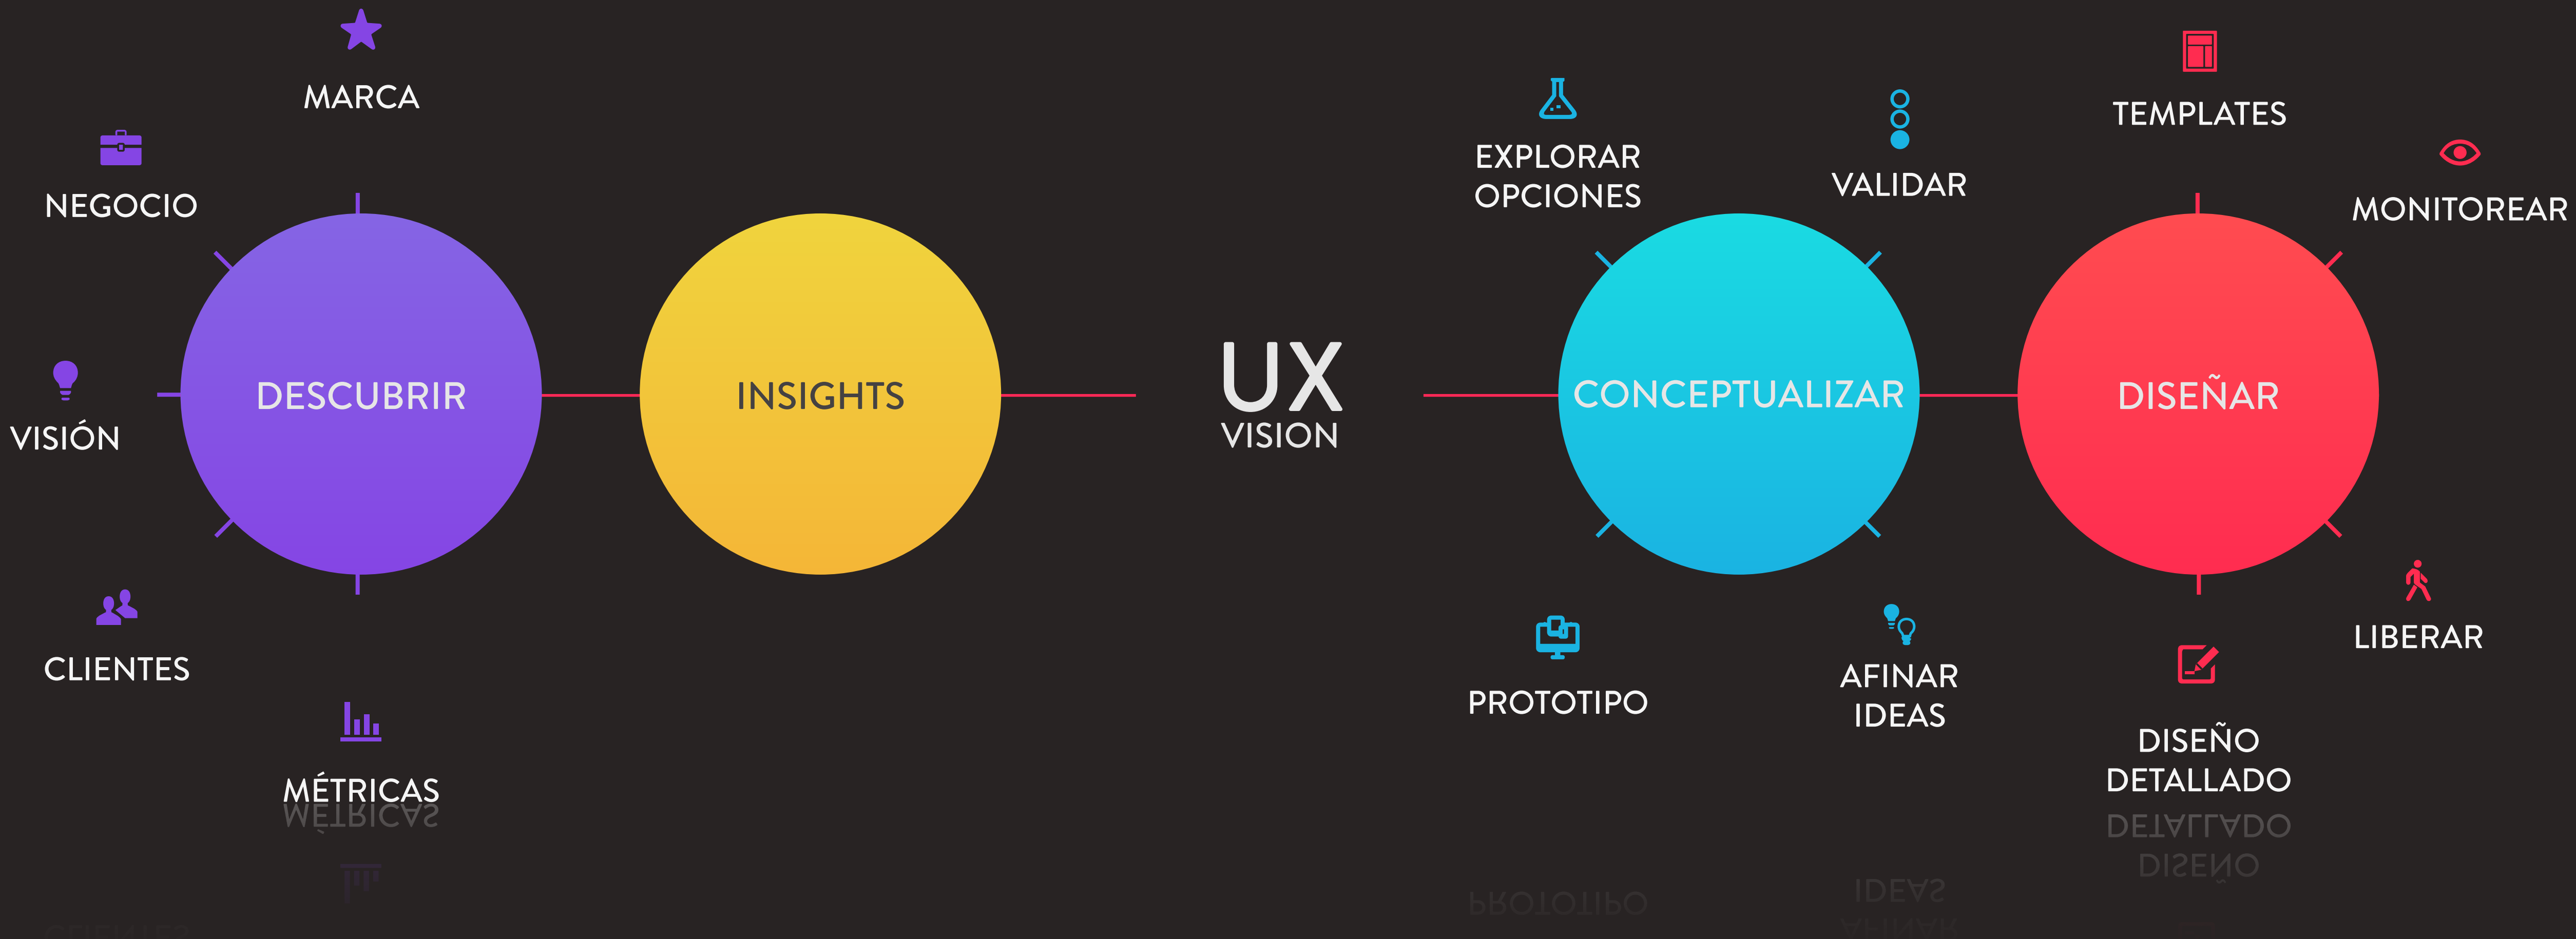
MARCA

NEGOCIO

VISIÓN

CLIENTES

MÉTRICAS

DESCUBRIR

INSIGHTS

UX
VISION

EXPLORAR OPCIONES

VALIDAR

TEMPLATES

MONITOREAR

CONCEPTUALIZAR

DISEÑAR

PROTOTIPO

AFINAR IDEAS

DISEÑO DETALLADO

LIBERAR